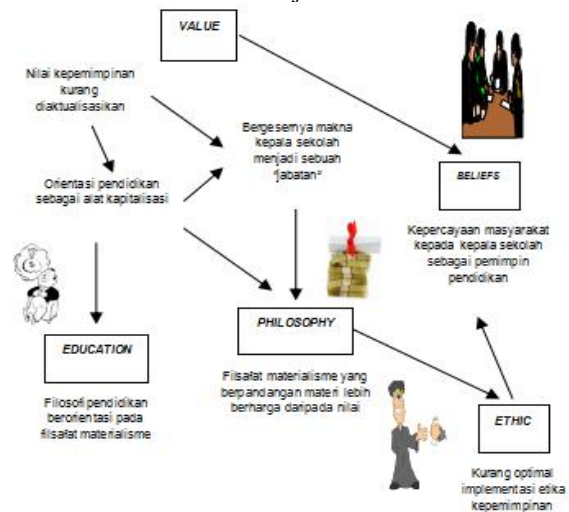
VALUE

Nilai kepemimpinan kurang diaktualisasikan

Bergesernya makna kepala sekolah menjadi sebuah "jabatan"

BELIEFS

Orientasi pendidikan sebagai alat kapitalisasi

Kepercayaan masyarakat kepada kepala sekolah sebagai pemimpin pendidikan

PHILOSOPHY

EDUCATION

Filsafat materialisme yang berpandangan materi lebih berharga daripada nilai

Filosofi pendidikan berorientasi pada filsafat materialisme

ETHIC

Kurang optimal implementasi etika kepemimpinan